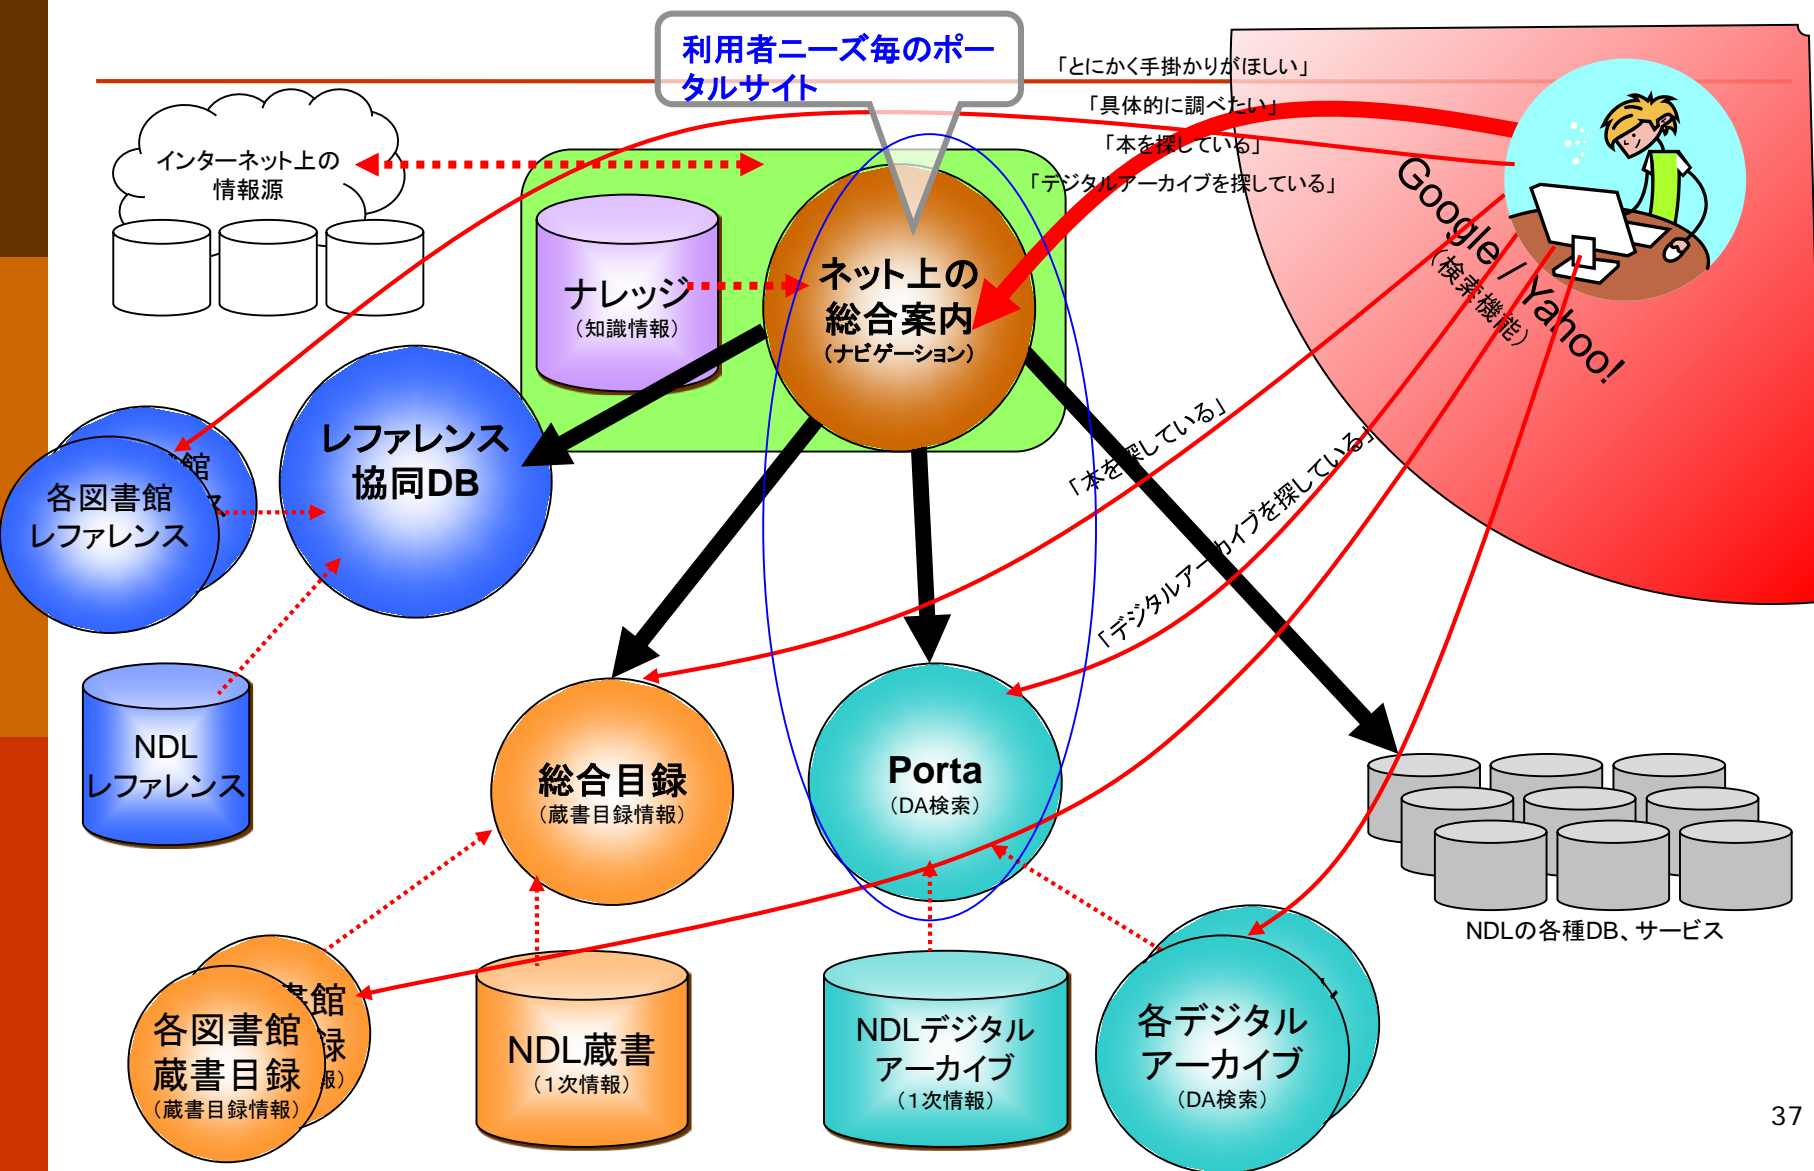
利用者ニーズ毎のポータルサイト

「とにかく手掛かりがほしい」
「具体的に調べたい」
「本を探している」
「デジタルアーカイブを探している」

Google / Yahoo!
（検索機能）

インターネット上の情報源

ナレッジ
（知識情報）

ネット上の総合案内
（ナビゲーション）

各図書館レファレンス

レファレンス協同DB

NDLレファレンス

「本を探している」

「デジタルアーカイブを探している」

総合目録
（蔵書目録情報）

Porta
（DA検索）

NDLの各種DB、サービス

各図書館蔵書目録
（蔵書目録情報）

NDL蔵書
（1次情報）

NDLデジタルアーカイブ
（1次情報）

各デジタルアーカイブ
（DA検索）

37